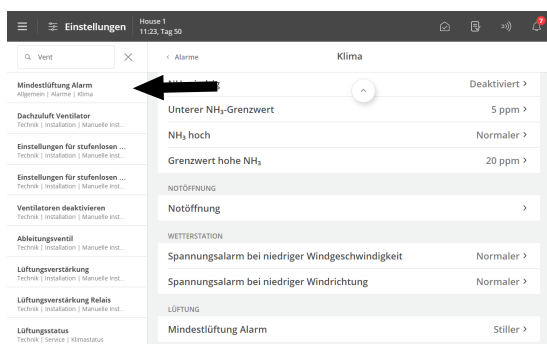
Einstellungen House 1 11:23, Tag 50

7

Vent

Mindestlüftung Alarm
Allgemein | Alarme | Klima

Dachzuluft Ventilator
Technik | Installation | Manuelle inst...

Einstellungen für stufenlosen ...
Technik | Installation | Manuelle inst...

Einstellungen für stufenlosen ...
Technik | Installation | Manuelle inst...

Ventilatoren deaktivieren
Technik | Installation | Manuelle inst...

Ableitungsventil
Technik | Installation | Manuelle inst...

Lüftungsverstärkung
Technik | Installation | Manuelle inst...

Lüftungsverstärkung Relais
Technik | Installation | Manuelle inst...

Lüftungsstatus
Technik | Service | Klimastatus

‹ Alarme Klima

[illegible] Deaktiviert ›

Unterer $NH_3$-Grenzwert 5 ppm ›

$NH_3$ hoch Normaler ›

Grenzwert hohe $NH_3$ 20 ppm ›

NOTÖFFNUNG

Notöffnung ›

WETTERSTATION

Spannungsalarm bei niedriger Windgeschwindigkeit Normaler ›

Spannungsalarm bei niedriger Windrichtung Normaler ›

LÜFTUNG

Mindestlüftung Alarm Stiller ›